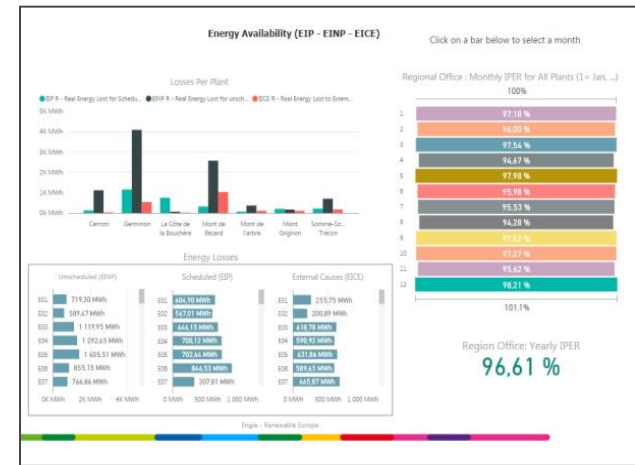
Energy Availability (EIP - EINP - EICE)

Click on a bar below to select a month

Losses Per Plant

EIP R - Real Energy Lost for Schedu... EINP R - Real Energy Lost for unsch... EICE R - Real Energy Lost to Extern...

5K MWh
4K MWh
3K MWh
2K MWh
1K MWh
0K MWh

Cernon
Germinon
La Côte de la Bouchère
Mont de Bezard
Mont de l'arbre
Mont Grignon
Somme-So... Tricon

Regional Office : Monthly IPER for All Plants (1= Jan, ...)

100%

| | |
|---|---|
| 1 | 97,18 % |
| 2 | 96,00 % |
| 3 | 97,54 % |
| 4 | 94,67 % |
| 5 | 97,90 % |
| 6 | 95,98 % |
| 7 | 95,53 % |
| 8 | 94,28 % |
| 9 | 97,52 % |
| 10 | 97,27 % |
| 11 | 95,62 % |
| 12 | 98,21 % |

101,1%

Energy Losses

Unscheduled (EINP)

| | |
|---|---|
| E01 | 719,30 MWh |
| E02 | 589,47 MWh |
| E03 | 1 119,95 MWh |
| E04 | 1 292,65 MWh |
| E05 | 1 605,51 MWh |
| E06 | 855,15 MWh |
| E07 | 766,86 MWh |

0K MWh 2K MWh 4K MWh

Scheduled (EIP)

| | |
|---|---|
| E01 | 604,90 MWh |
| E02 | 567,01 MWh |
| E03 | 646,15 MWh |
| E04 | 700,12 MWh |
| E05 | 702,64 MWh |
| E06 | 846,53 MWh |
| E07 | 307,81 MWh |

0 MWh 500 MWh 1 000 MWh

External Causes (EICE)

| | |
|---|---|
| E01 | 255,75 MWh |
| E02 | 200,89 MWh |
| E03 | 618,78 MWh |
| E04 | 590,92 MWh |
| E05 | 631,86 MWh |
| E06 | 589,65 MWh |
| E07 | 665,87 MWh |

0 MWh 500 MWh 1 000 MWh

Region Office: Yearly IPER

96,61 %

Engie - Renewable Europe